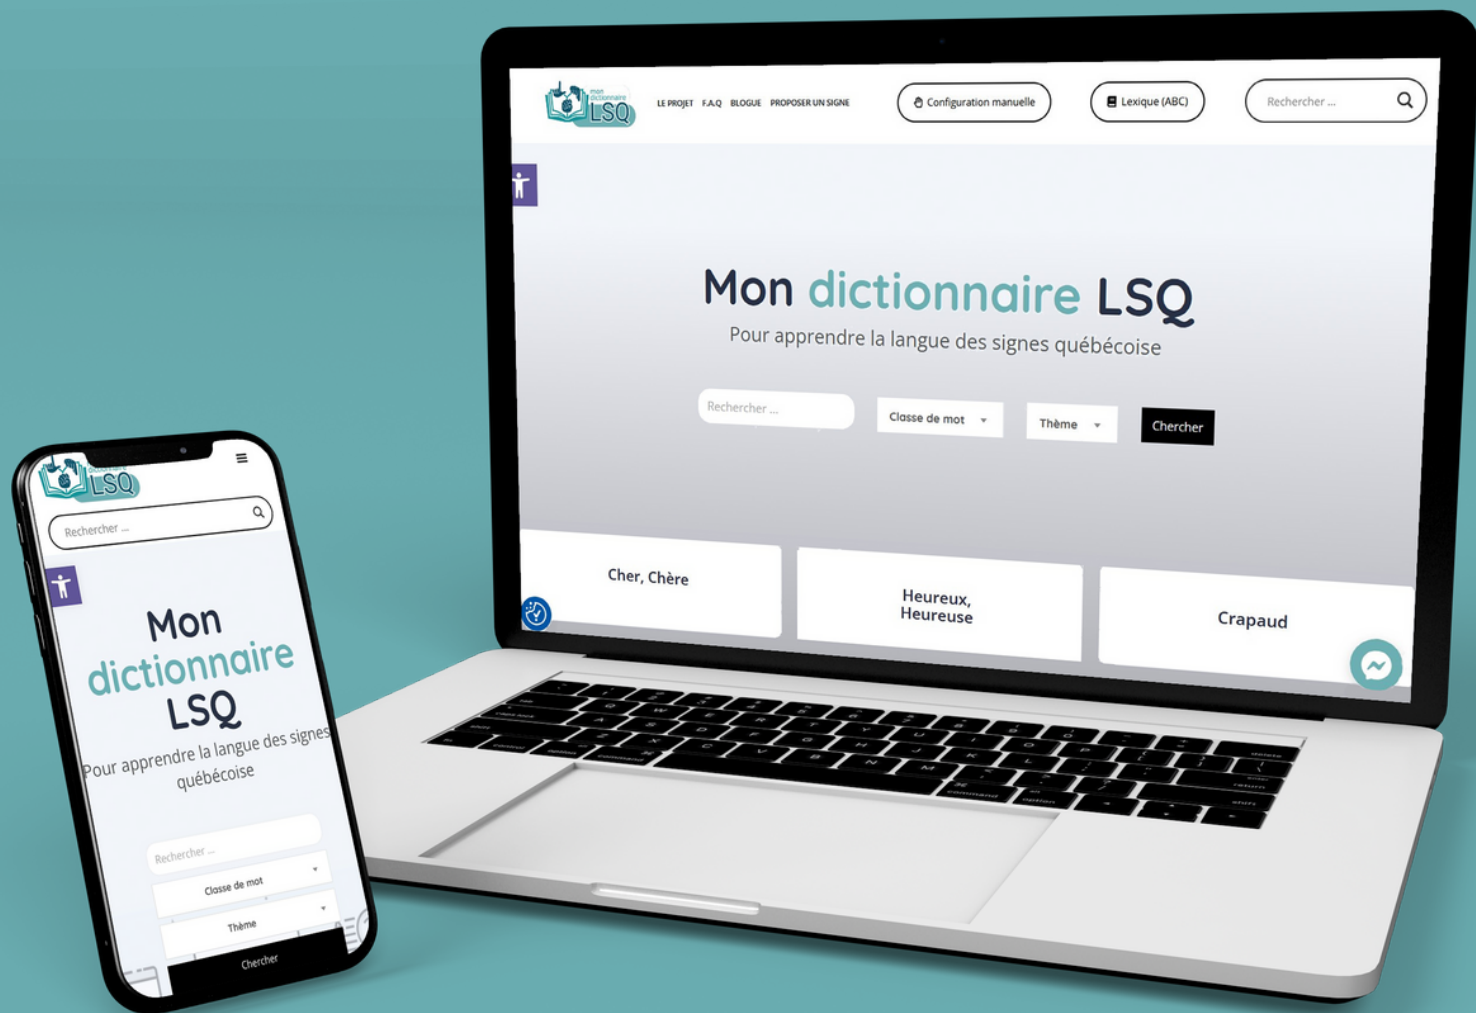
mon dictionnaire LSQ

LE PROJET F.A.Q BLOGUE PROPOSER UN SIGNE

Configuration manuelle

Lexique (ABC)

Rechercher ...

Mon dictionnaire LSQ

Pour apprendre la langue des signes québécoise

Rechercher ...

Classe de mot

Thème

Chercher

Cher, Chère

Heureux, Heureuse

Crapaud

mon dictionnaire LSQ

Rechercher ...

Mon dictionnaire LSQ

Pour apprendre la langue des signes québécoise

Rechercher ...

Classe de mot

Thème

Chercher